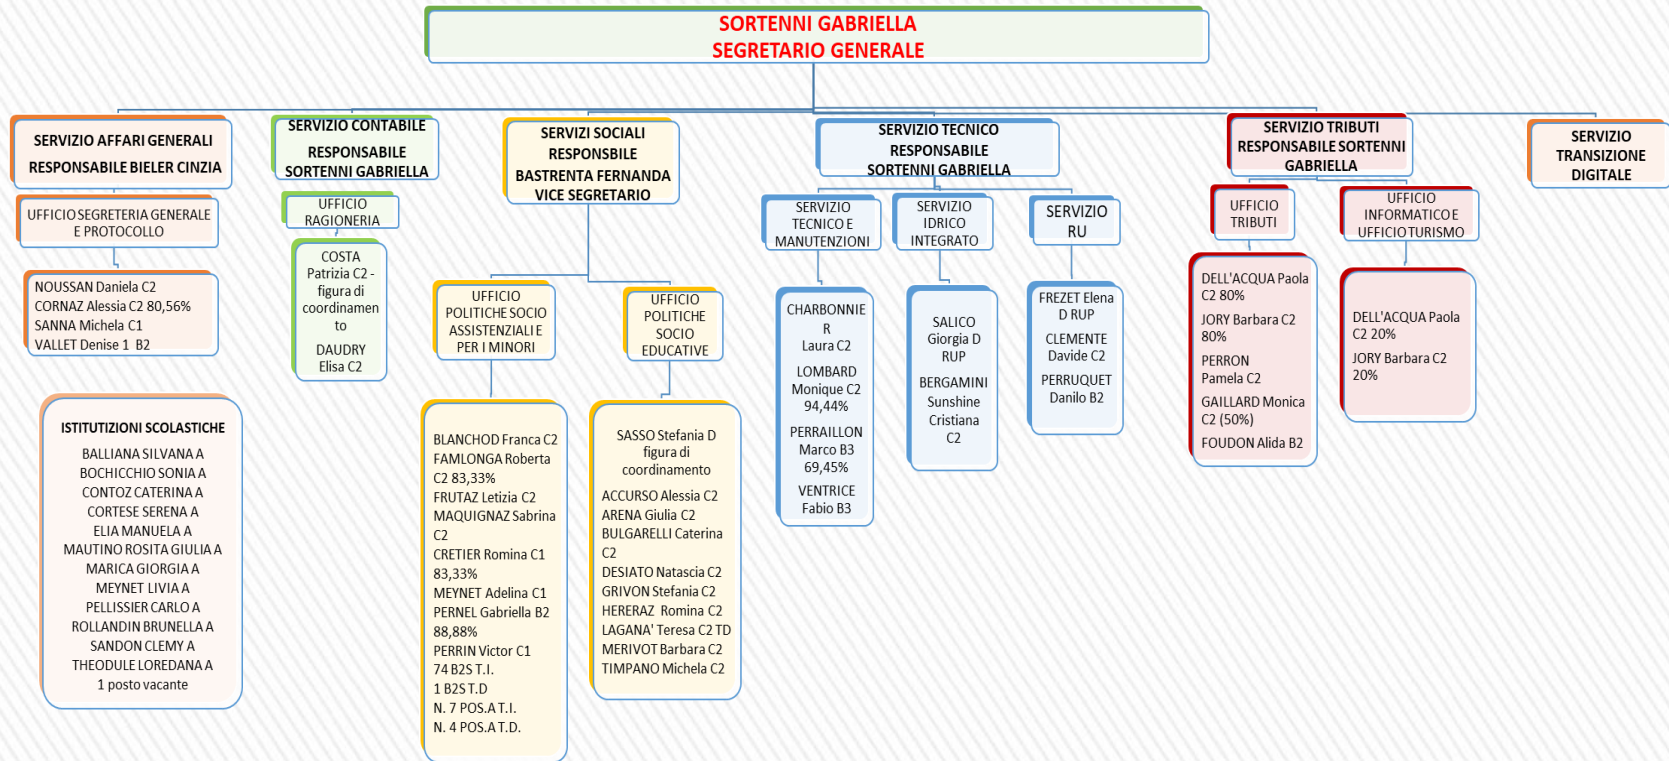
SORTENNI GABRIELLA
SEGRETARIO GENERALE

SERVIZIO AFFARI GENERALI
RESPONSABILE BIELER CINZIA

UFFICIO SEGRETERIA GENERALE E PROTOCOLLO

NOUSSAN Daniela C2
CORNAZ Alessia C2 80,56%
SANNA Michela C1
VALLET Denise 1 B2

ISTITUTIZIONI SCOLASTICHE
BALLIANA SILVANA A
BOCHICCHIO SONIA A
CONTOZ CATERINA A
CORTESE SERENA A
ELIA MANUELA A
MAUTINO ROSITA GIULIA A
MARICA GIORGIA A
MEYNET LIVIA A
PELLISSIER CARLO A
ROLLANDIN BRUNELLA A
SANDON CLEMY A
THEODULE LOREDANA A
1 posto vacante

SERVIZIO CONTABILE
RESPONSABILE
SORTENNI GABRIELLA

UFFICIO RAGIONERIA

COSTA Patrizia C2 - figura di coordinamento
DAUDRY Elisa C2

SERVIZI SOCIALI
RESPONSABILE
BASTRENTA FERNANDA
VICE SEGRETARIO

UFFICIO POLITICHE SOCIO ASSISTENZIALI E PER I MINORI

BLANCHOD Franca C2
FAMLONGA Roberta C2 83,33%
FRUTAZ Letizia C2
MAQUIGNAZ Sabrina C2
CRETIER Romina C1 83,33%
MEYNET Adelina C1
PERNEL Gabriella B2 88,88%
PERRIN Victor C1
74 B2S T.I.
1 B2S T.D
N. 7 POS.A T.I.
N. 4 POS.A T.D.

UFFICIO POLITICHE SOCIO EDUCATIVE

SASSO Stefania D figura di coordinamento
ACCURSO Alessia C2
ARENA Giulia C2
BULGARELLI Caterina C2
DESIATO Natascia C2
GRIVON Stefania C2
HERERAZ Romina C2
LAGANA' Teresa C2 TD
MERIVOT Barbara C2
TIMPANO Michela C2

SERVIZIO TECNICO
RESPONSABILE
SORTENNI GABRIELLA

SERVIZIO TECNICO E MANUTENZIONI

CHARBONNIER Laura C2
LOMBARD Monique C2 94,44%
PERRAILLON Marco B3 69,45%
VENTRICE Fabio B3

SERVIZIO IDRICO INTEGRATO

SALICO Giorgia D RUP
BERGAMINI Sunshine Cristiana C2

SERVIZIO RU

FREZET Elena D RUP
CLEMENTE Davide C2
PERRUQUET Danilo B2

SERVIZIO TRIBUTI
RESPONSABILE SORTENNI GABRIELLA

UFFICIO TRIBUTI

DELL'ACQUA Paola C2 80%
JORY Barbara C2 80%
PERRON Pamela C2
GAILLARD Monica C2 (50%)
FOUDON Alida B2

UFFICIO INFORMATICO E UFFICIO TURISMO

DELL'ACQUA Paola C2 20%
JORY Barbara C2 20%

SERVIZIO TRANSIZIONE DIGITALE